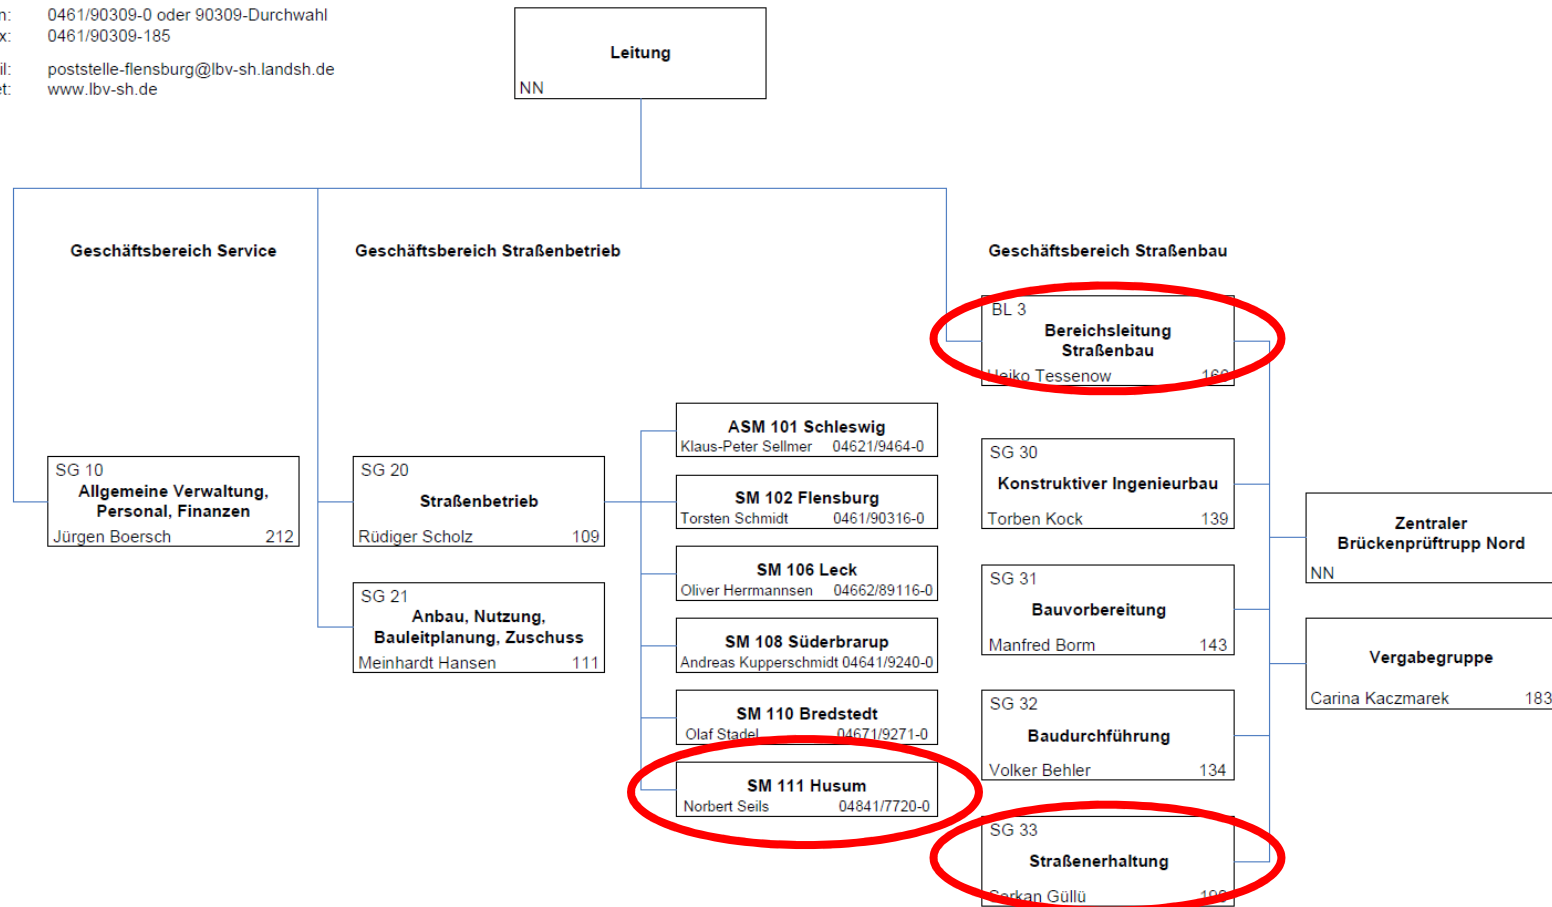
n: 0461/90309-0 oder 90309-Durchwahl
x: 0461/90309-185

il: poststelle-flensburg@lbv-sh.landsh.de
t: www.lbv-sh.de

Leitung
NN

Geschäftsbereich Service

Geschäftsbereich Straßenbetrieb

Geschäftsbereich Straßenbau

BL 3
Bereichsleitung Straßenbau
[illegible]eiko Tessenow 1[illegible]

ASM 101 Schleswig
Klaus-Peter Sellmer 04621/9464-0

SM 102 Flensburg
Torsten Schmidt 0461/90316-0

SM 106 Leck
Oliver Herrmannsen 04662/89116-0

SM 108 Süderbrarup
Andreas Kupperschmidt 04641/9240-0

SM 110 Bredstedt
Olaf Stadel 04671/9271-0

SM 111 Husum
Norbert Seils 04841/7720-0

SG 10
Allgemeine Verwaltung, Personal, Finanzen
Jürgen Boersch 212

SG 20
Straßenbetrieb
Rüdiger Scholz 109

SG 21
Anbau, Nutzung, Bauleitplanung, Zuschuss
Meinhardt Hansen 111

SG 30
Konstruktiver Ingenieurbau
Torben Kock 139

SG 31
Bauvorbereitung
Manfred Borm 143

SG 32
Baudurchführung
Volker Behler 134

SG 33
Straßenerhaltung
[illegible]erkan Güllü 1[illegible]

Zentraler Brückenprüftrupp Nord
NN

Vergabegruppe
Carina Kaczmarek 183